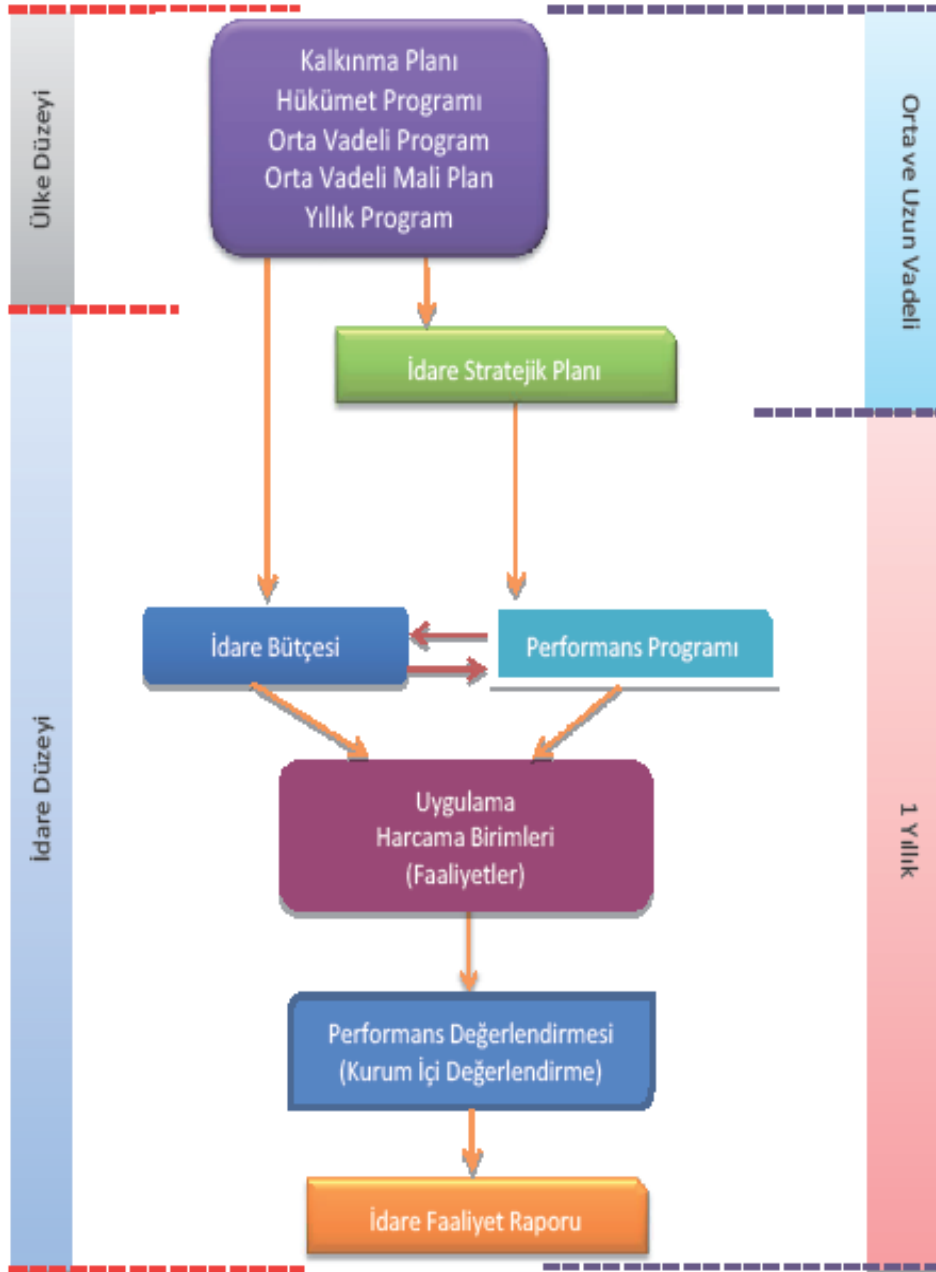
Ülke Düzeyi

Kalkınma Planı
Hükümet Programı
Orta Vadeli Program
Orta Vadeli Mali Plan
Yıllık Program

Orta ve Uzun Vadeli

İdare Stratejik Planı

İdare Düzeyi

İdare Bütçesi

Performans Programı

1 Yıllık

Uygulama
Harcama Birimleri
(Faaliyetler)

Performans Değerlendirmesi
(Kurum İçi Değerlendirme)

İdare Faaliyet Raporu